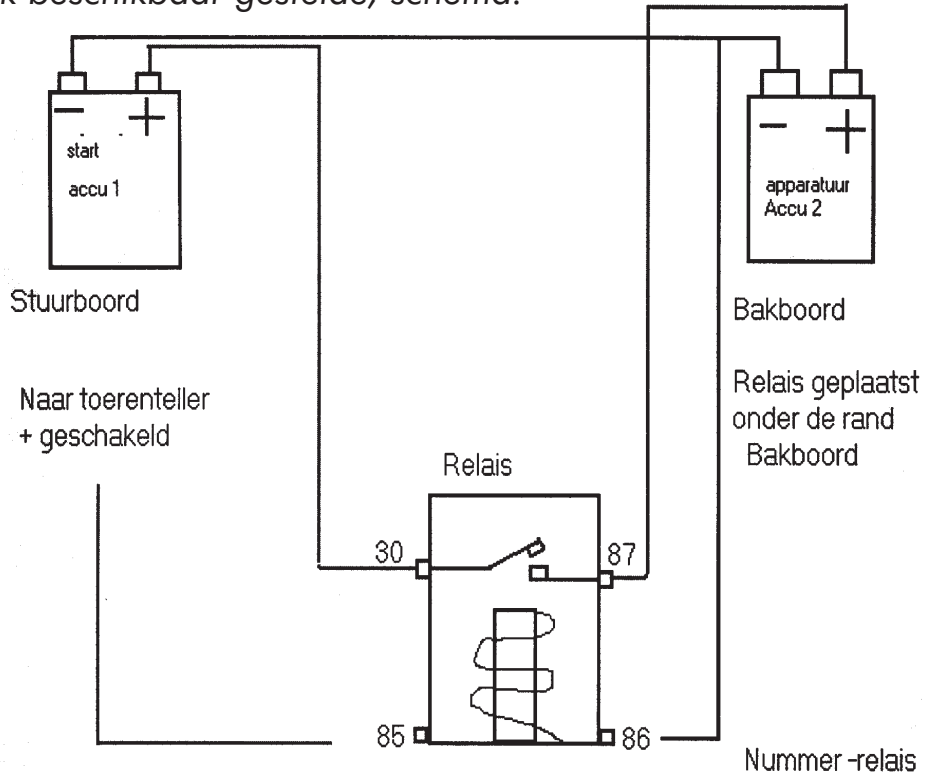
k beschikbaar gestelde) schema.

−
+
start
accu 1

Stuurboord

−
+
apparatuur
Accu 2

Bakboord

Relais geplaatst onder de rand Bakboord

Naar toerenteller
+ geschakeld

Relais

30
87
85
86

Nummer -relais